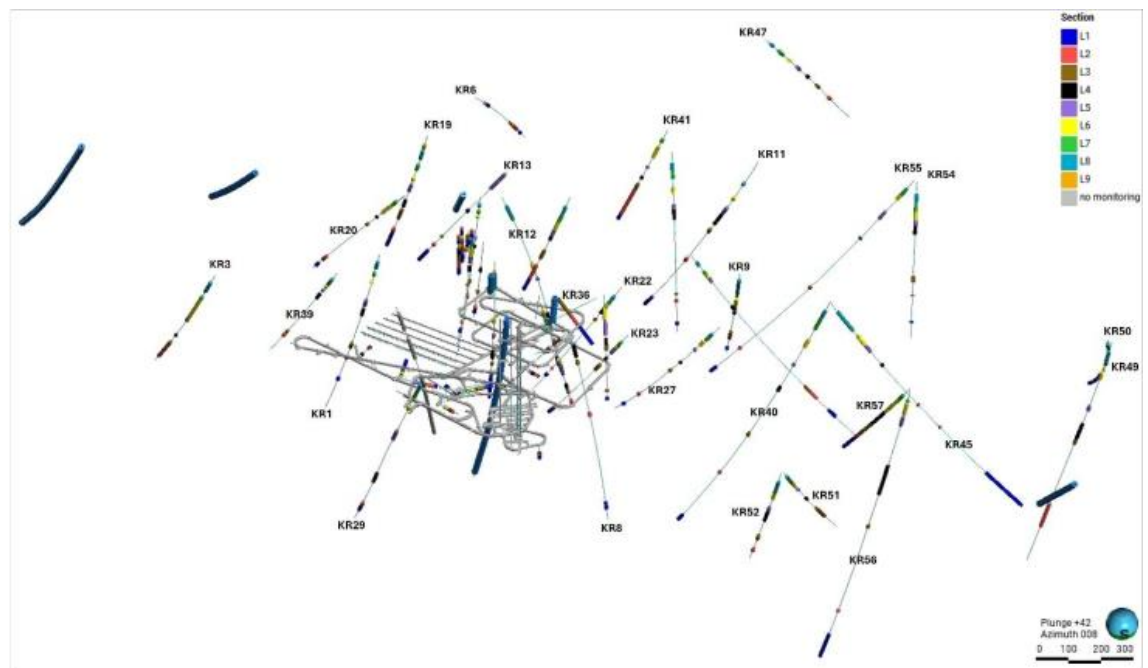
Section
L1
L2
L3
L4
L5
L6
L7
L8
L9
no monitoring

KR47
KR6
KR41
KR19
KR13
KR11
KR55
KR54
KR20
KR12
KR3
KR9
KR36
KR22
KR39
KR23
KR50
KR49
KR27
KR1
KR40
KR57
KR45
KR51
KR52
KR29
KR8
KR56

Plunge +42
Azimuth 008
0 100 200 300